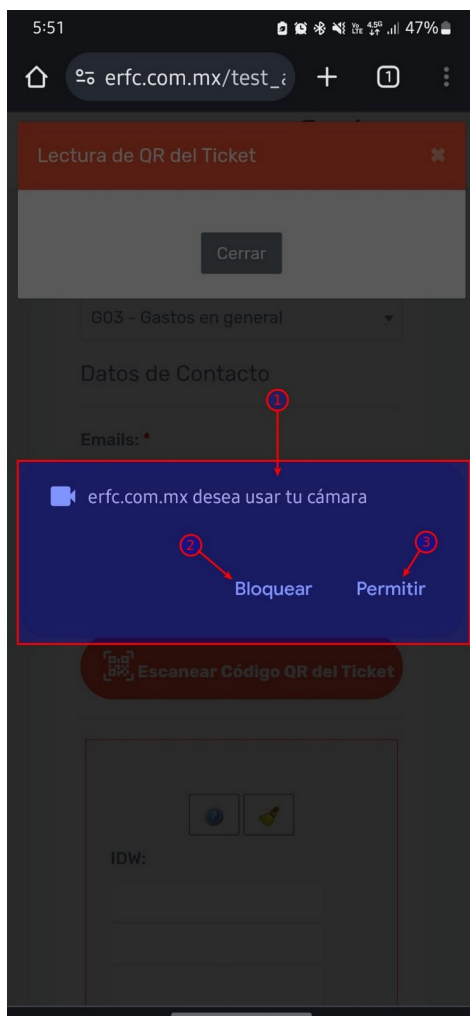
5:51 47%

erfc.com.mx/test_

1

Lectura de QR del Ticket

Cerrar

G03 - Gastos en general

Datos de Contacto

Emails: *

1

erfc.com.mx desea usar tu cámara

2

3

Bloquear

Permitir

Escanear Código QR del Ticket

IDW: